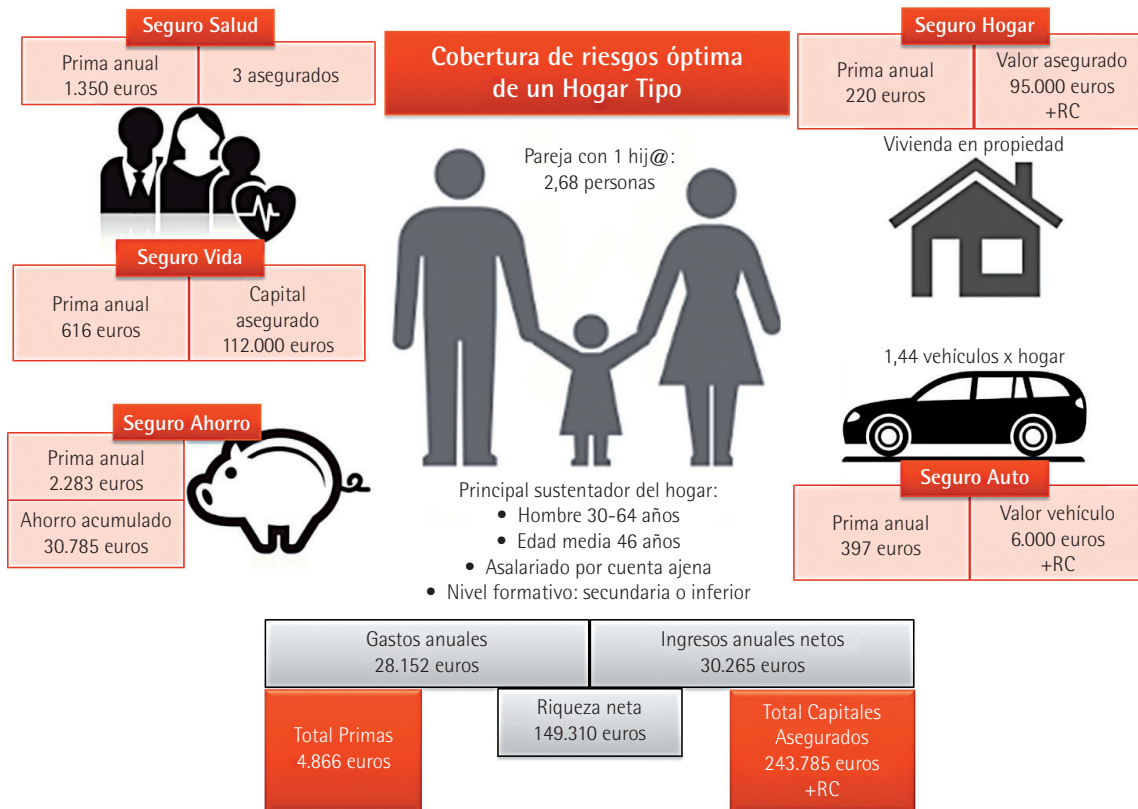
Seguro Salud

Prima anual 1.350 euros

3 asegurados

Cobertura de riesgos óptima de un Hogar Tipo

Seguro Hogar

Prima anual 220 euros

Valor asegurado 95.000 euros +RC

Vivienda en propiedad

Pareja con 1 hij@: 2,68 personas

Seguro Vida

Prima anual 616 euros

Capital asegurado 112.000 euros

1,44 vehículos x hogar

Seguro Ahorro

Prima anual 2.283 euros

Ahorro acumulado 30.785 euros

Seguro Auto

Prima anual 397 euros

Valor vehículo 6.000 euros +RC

Principal sustentador del hogar:
• Hombre 30-64 años
• Edad media 46 años
• Asalariado por cuenta ajena
• Nivel formativo: secundaria o inferior

Gastos anuales 28.152 euros

Ingresos anuales netos 30.265 euros

Total Primas 4.866 euros

Riqueza neta 149.310 euros

Total Capitales Asegurados 243.785 euros +RC